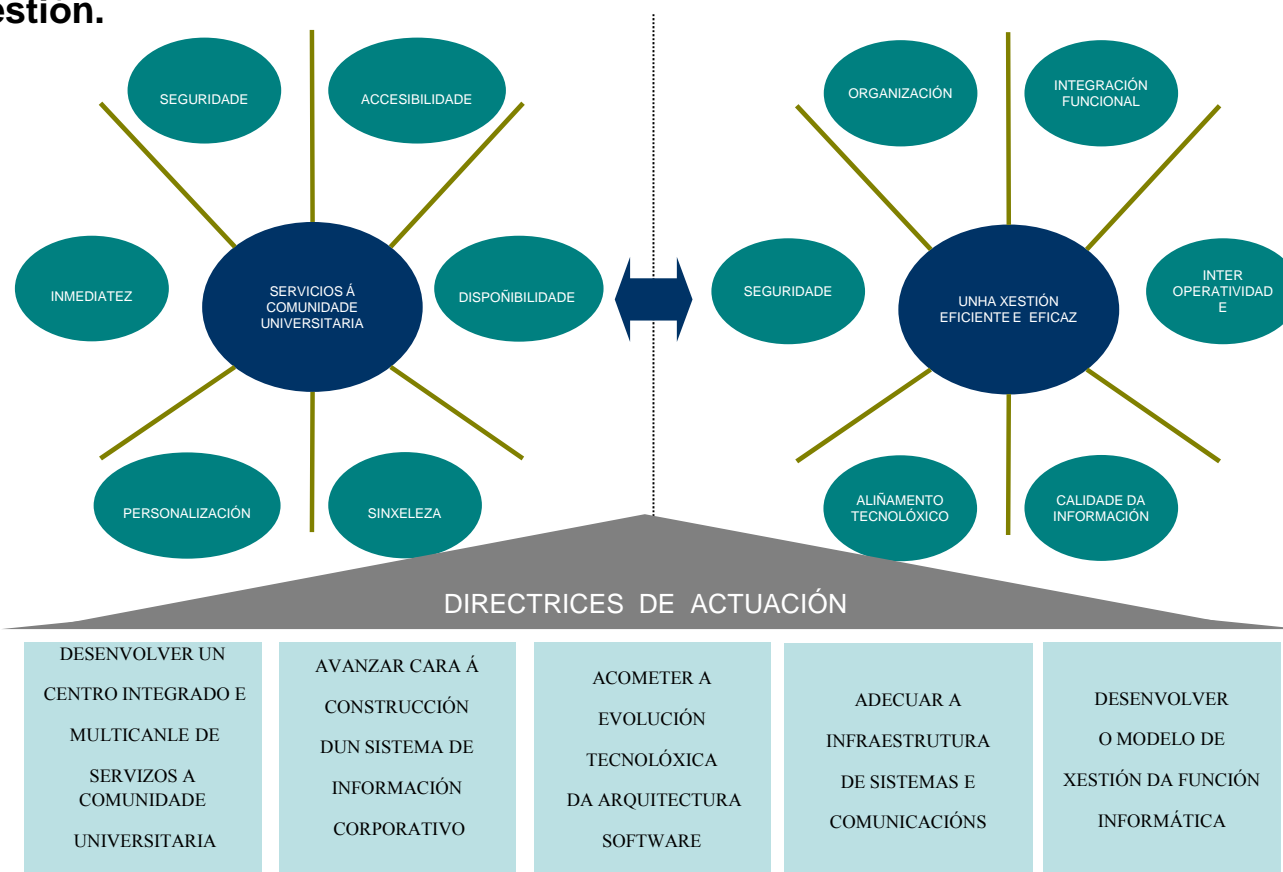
estión.

SEGURIDADE
ACCESIBILIDADE
INMEDIATEZ
SERVICIOS Á COMUNIDADE UNIVERSITARIA
DISPOÑIBILIDADE
PERSONALIZACIÓN
SINXELEZA

ORGANIZACIÓN
INTEGRACIÓN FUNCIONAL
SEGURIDADE
UNHA XESTIÓN EFICIENTE E EFICAZ
INTER OPERATIVIDAD E
ALIÑAMENTO TECNOLÓXICO
CALIDADE DA INFORMACIÓN

DIRECTRICES DE ACTUACIÓN

| DESENVOLVER UN CENTRO INTEGRADO E MULTICANLE DE SERVIZOS A COMUNIDADE UNIVERSITARIA | AVANZAR CARA Á CONSTRUCCIÓN DUN SISTEMA DE INFORMACIÓN CORPORATIVO | ACOMETER A EVOLUCIÓN TECNOLÓXICA DA ARQUITECTURA SOFTWARE | ADECUAR A INFRAESTRUTURA DE SISTEMAS E COMUNICACIÓNS | DESENVOLVER O MODELO DE XESTIÓN DA FUNCIÓN INFORMÁTICA |